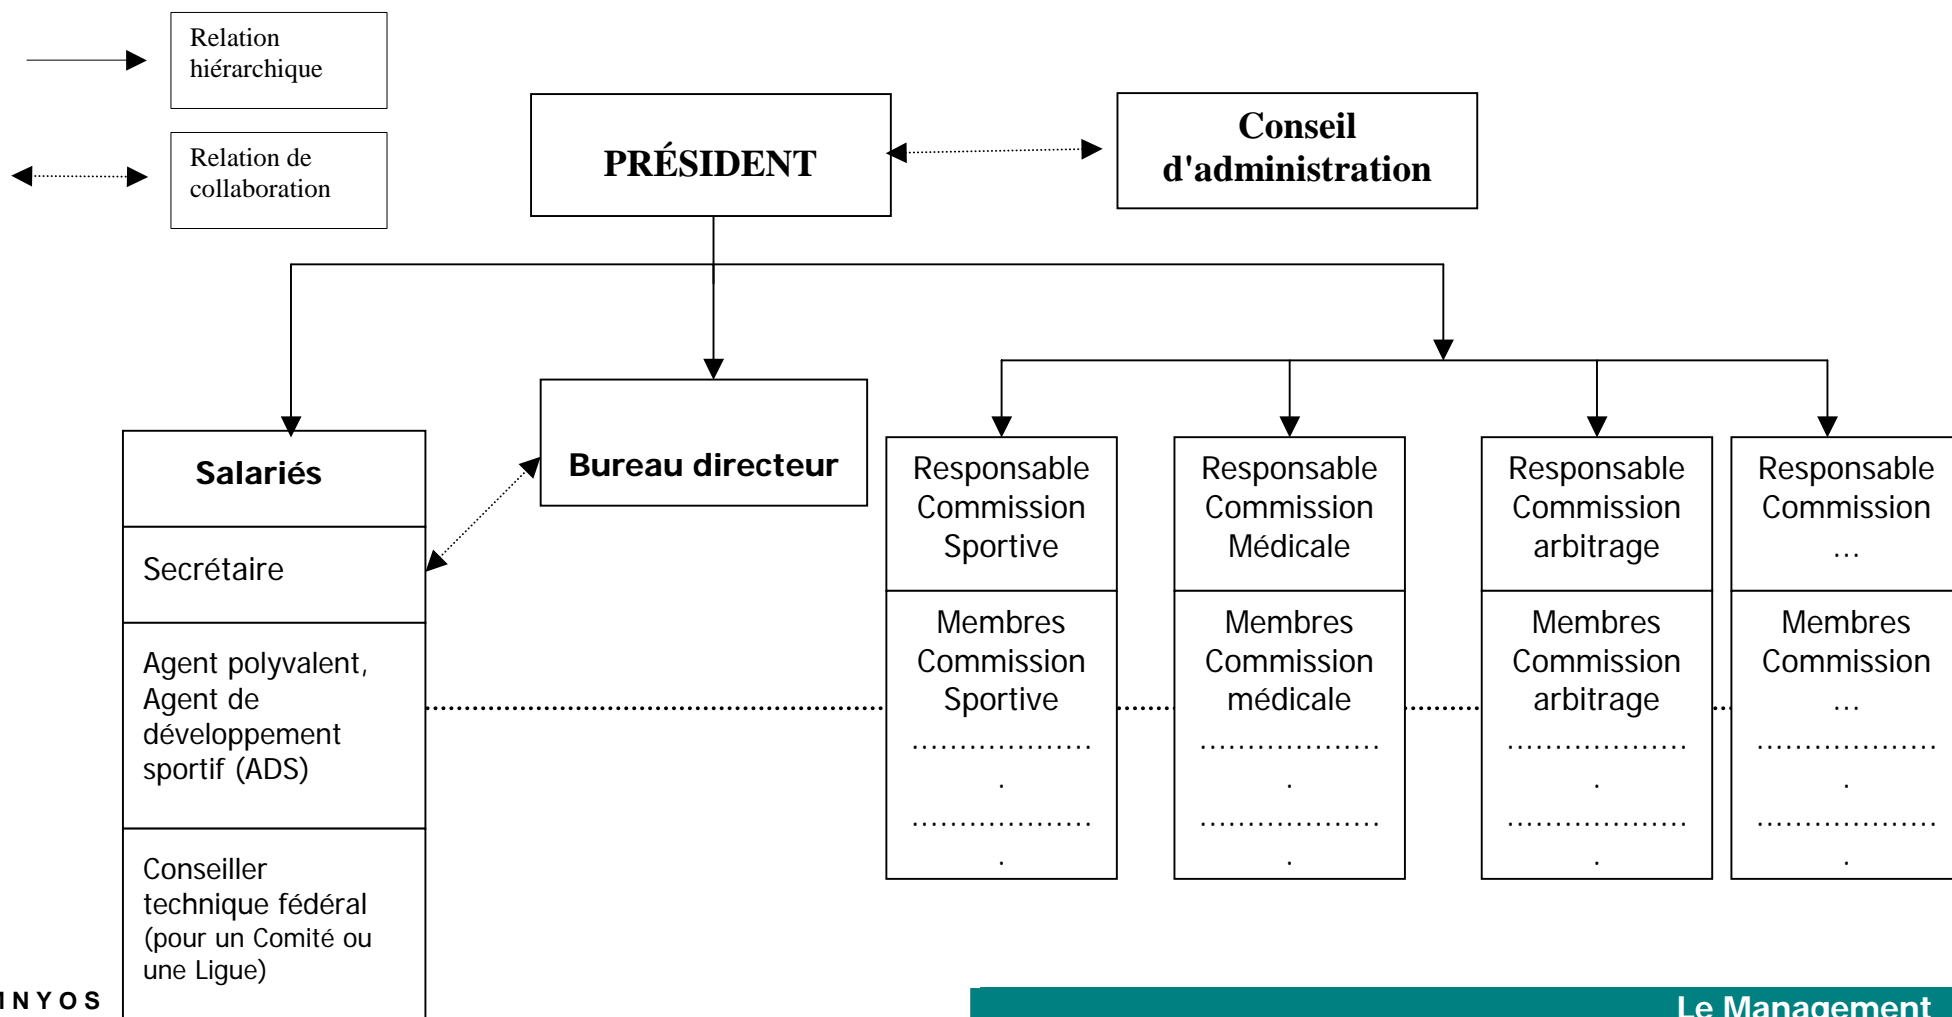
Relation hiérarchique

Relation de collaboration

PRÉSIDENT

Conseil d'administration

Salariés

Secrétaire

Agent polyvalent, Agent de développement sportif (ADS)

Conseiller technique fédéral (pour un Comité ou une Ligue)

Bureau directeur

Responsable Commission Sportive

Membres Commission Sportive
…………………
.
…………………
.

Responsable Commission Médicale

Membres Commission médicale
…………………
.
…………………
.

Responsable Commission arbitrage

Membres Commission arbitrage
…………………
.
…………………
.

Responsable Commission
…

Membres Commission
…
…………………
.
…………………
.

INYOS

Le Management